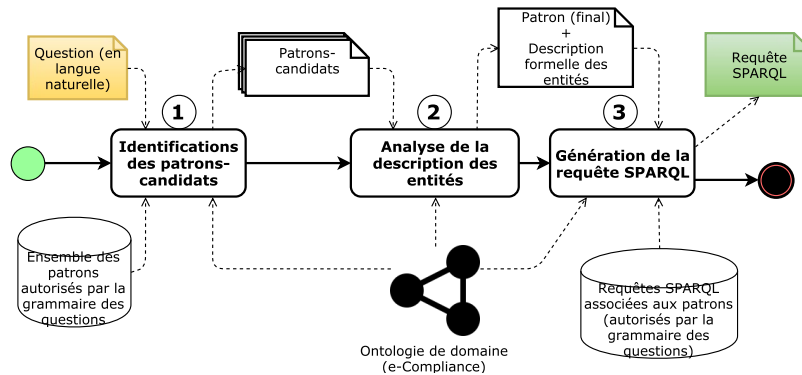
Question (en langue naturelle)

Patrons-candidats

Patron (final) + Description formelle des entités

Requête SPARQL

1

2

3

Identifications des patrons-candidats

Analyse de la description des entités

Génération de la requête SPARQL

Ensemble des patrons autorisés par la grammaire des questions

Ontologie de domaine (e-Compliance)

Requêtes SPARQL associées aux patrons (autorisés par la grammaire des questions)